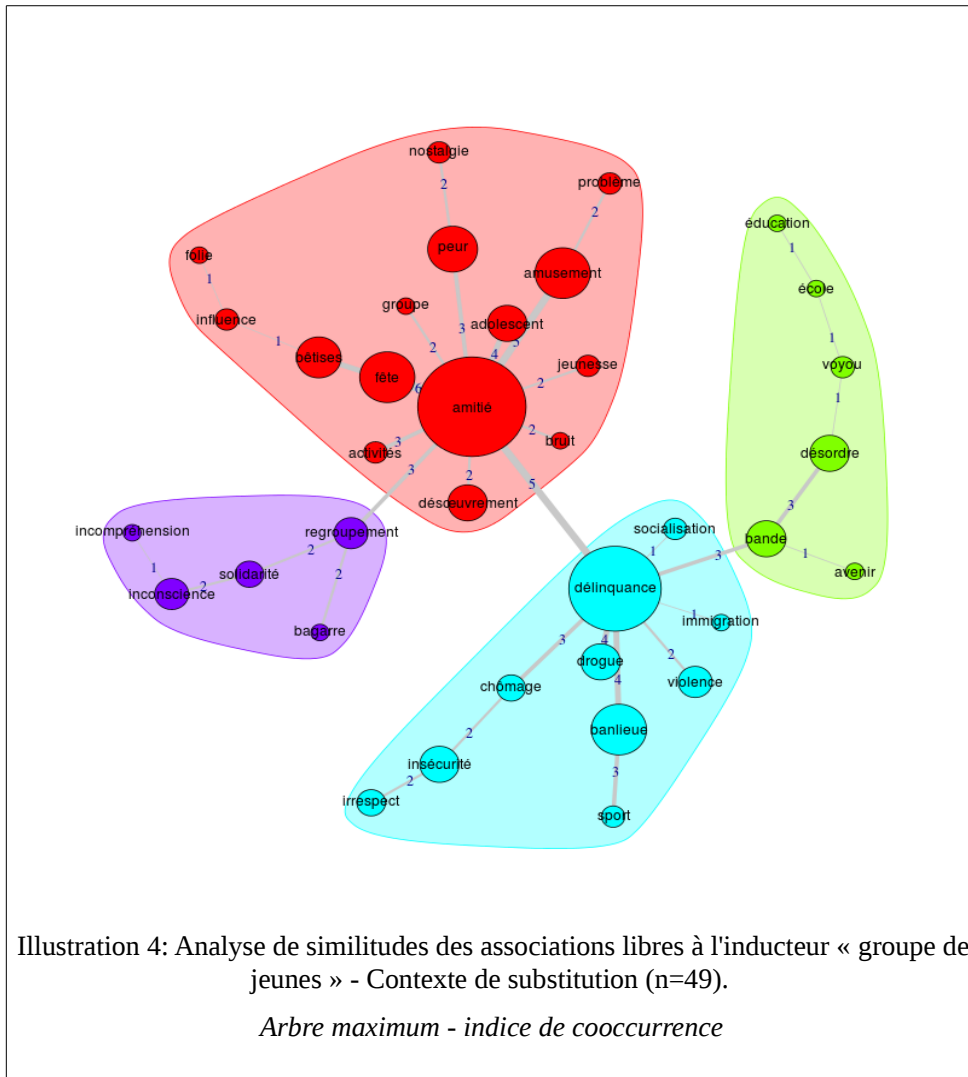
nostalgie
2
problème
2
peur
amusement
folie
1
groupe
adolescent
influence
3
1
2
4
5
jeunesse
bêtises
fête
6
2
amitié
3
2
bruit
activités
3
2
5
désœuvrement
incompréhension
regroupement
socialisation
2
1
1
solidarité
2
3
bande
inconscience
2
délinquance
1
immigration
bagarre
3
4
2
chomage
drogue
violence
4
2
banlieue
insécurité
2
irrespect
3
sport
éducation
1
école
1
voyou
1
désordre
3
1
avenir

Illustration 4: Analyse de similitudes des associations libres à l'inducteur « groupe de jeunes » - Contexte de substitution (n=49).

Arbre maximum - indice de cooccurrence